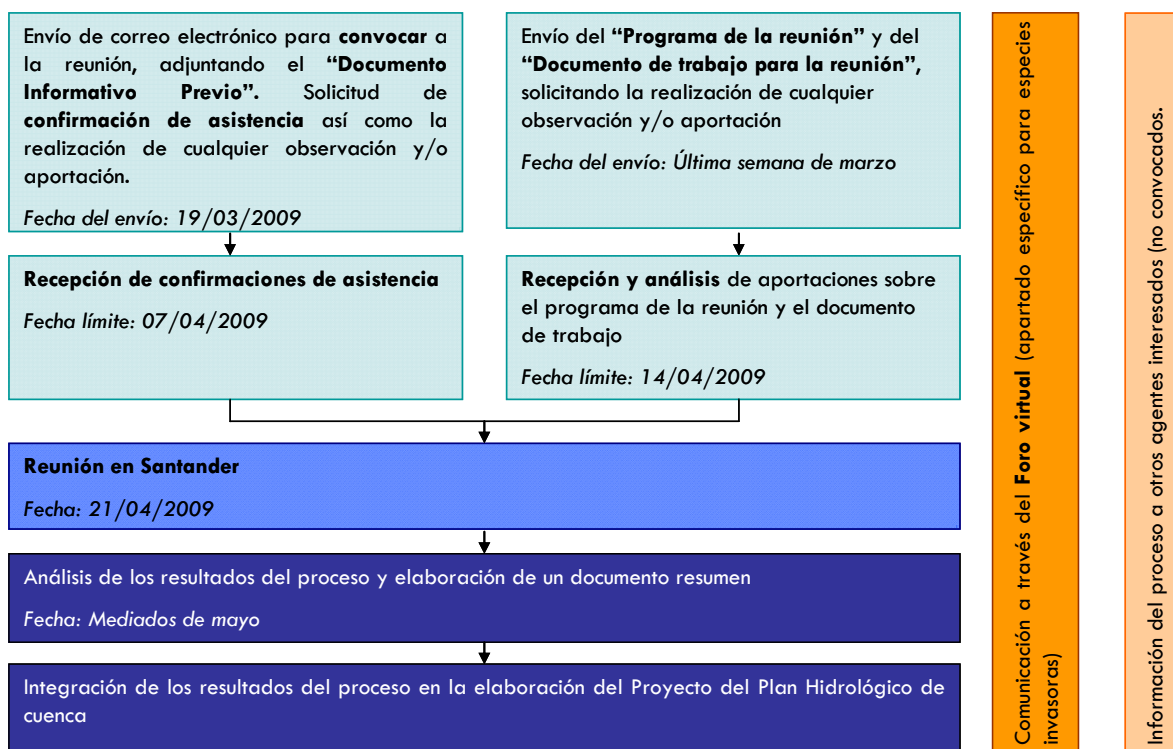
Envío de correo electrónico para **convocar** a la reunión, adjuntando el **"Documento Informativo Previo".** Solicitud de **confirmación de asistencia** así como la realización de cualquier observación y/o aportación.

*Fecha del envío: 19/03/2009*

Envío del **"Programa de la reunión"** y del **"Documento de trabajo para la reunión",** solicitando la realización de cualquier observación y/o aportación

*Fecha del envío: Última semana de marzo*

**Recepción de confirmaciones de asistencia**

*Fecha límite: 07/04/2009*

**Recepción y análisis** de aportaciones sobre el programa de la reunión y el documento de trabajo

*Fecha límite: 14/04/2009*

**Reunión en Santander**

*Fecha: 21/04/2009*

Análisis de los resultados del proceso y elaboración de un documento resumen

*Fecha: Mediados de mayo*

Integración de los resultados del proceso en la elaboración del Proyecto del Plan Hidrológico de cuenca

Comunicación a través del **Foro virtual** (apartado específico para especies invasoras)

Información del proceso a otros agentes interesados (no convocados).